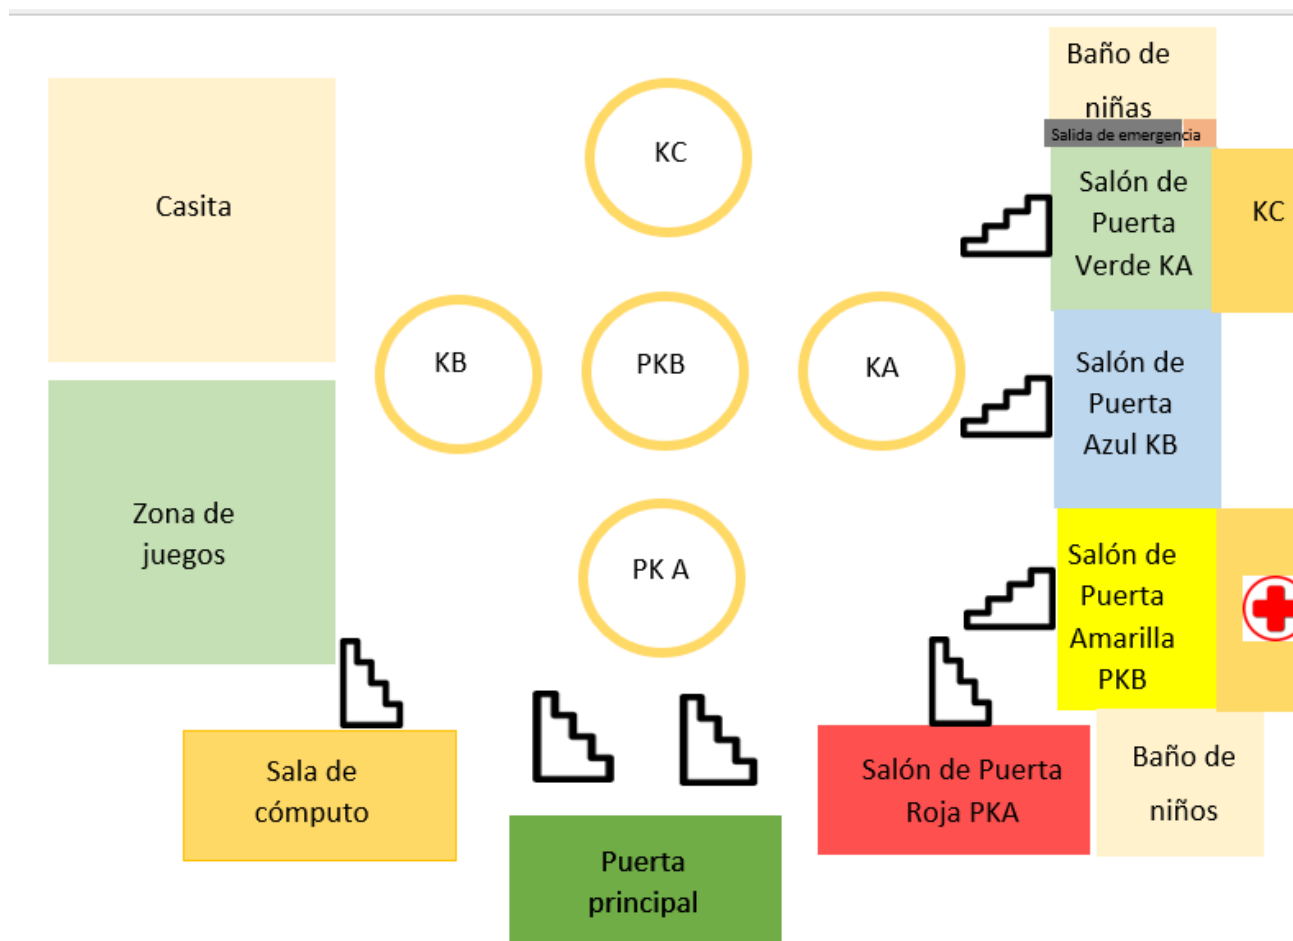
Baño de niñas

Salida de emergencia

Casita

KC

Salón de Puerta Verde KA

KC

KB

PKB

KA

Salón de Puerta Azul KB

Zona de juegos

PK A

Salón de Puerta Amarilla PKB

Sala de cómputo

Salón de Puerta Roja PKA

Baño de niños

Puerta principal